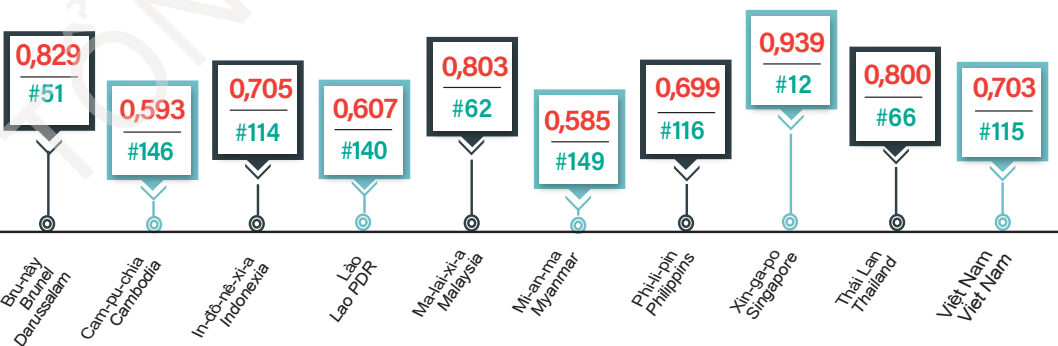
0,829
#51

0,593
#146

0,705
#114

0,607
#140

0,803
#62

0,585
#149

0,699
#116

0,939
#12

0,800
#66

0,703
#115

Bru-nây
Brunei
Darussalam

Cam-pu-chia
Cambodia

In-đô-nê-xi-a
Indonexia

Lào
Lao PDR

Ma-lai-xi-a
Malaysia

Mi-an-ma
Myanmar

Phi-li-pin
Philippins

Xin-ga-po
Singapore

Thái Lan
Thailand

Việt Nam
Viet Nam